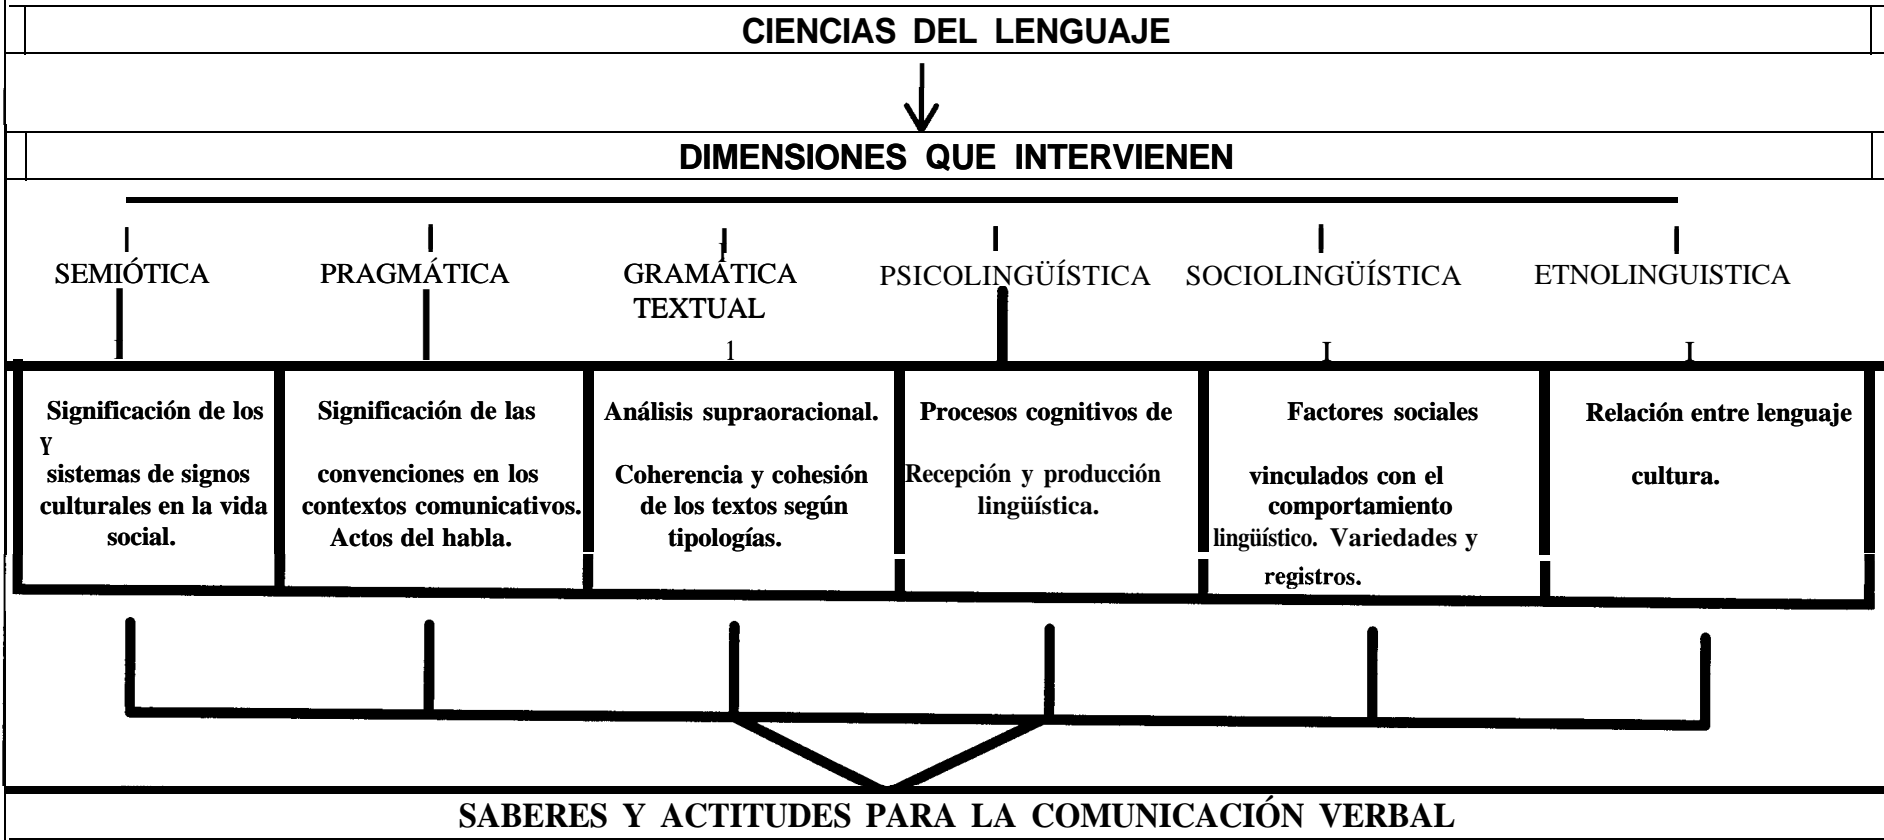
CIENCIAS DEL LENGUAJE

DIMENSIONES QUE INTERVIENEN

SEMIÓTICA

PRAGMÁTICA

GRAMÁTICA TEXTUAL

PSICOLINGÜÍSTICA

SOCIOLINGÜÍSTICA

ETNOLINGUISTICA

Significación de los y sistemas de signos culturales en la vida social.

Significación de las convenciones en los contextos comunicativos. Actos del habla.

Análisis supraoracional. Coherencia y cohesión de los textos según tipologías.

Procesos cognitivos de Recepción y producción lingüística.

Factores sociales vinculados con el comportamiento lingüístico. Variedades y registros.

Relación entre lenguaje cultura.

SABERES Y ACTITUDES PARA LA COMUNICACIÓN VERBAL